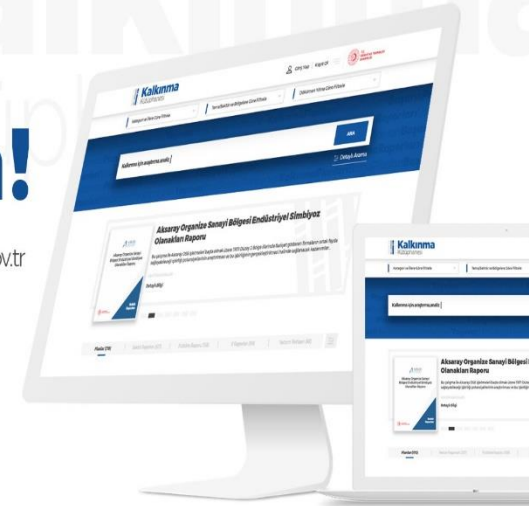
n!

v.tr

Kalkınma Kütüphanesi

Giriş Yap | Kayıt Ol

ARA

Kalkınma için araştırma.anala|

Detaylı Arama

Aksaray Organize Sanayi Bölgesi Endüstriyel Simbiyoz Olanakları Raporu

Detaylı Bilgi

Kalkınma Kütüphanesi

Kalkınma için araştırma.anala|

Aksaray Organize Sanayi Bölgesi Olanakları Raporu